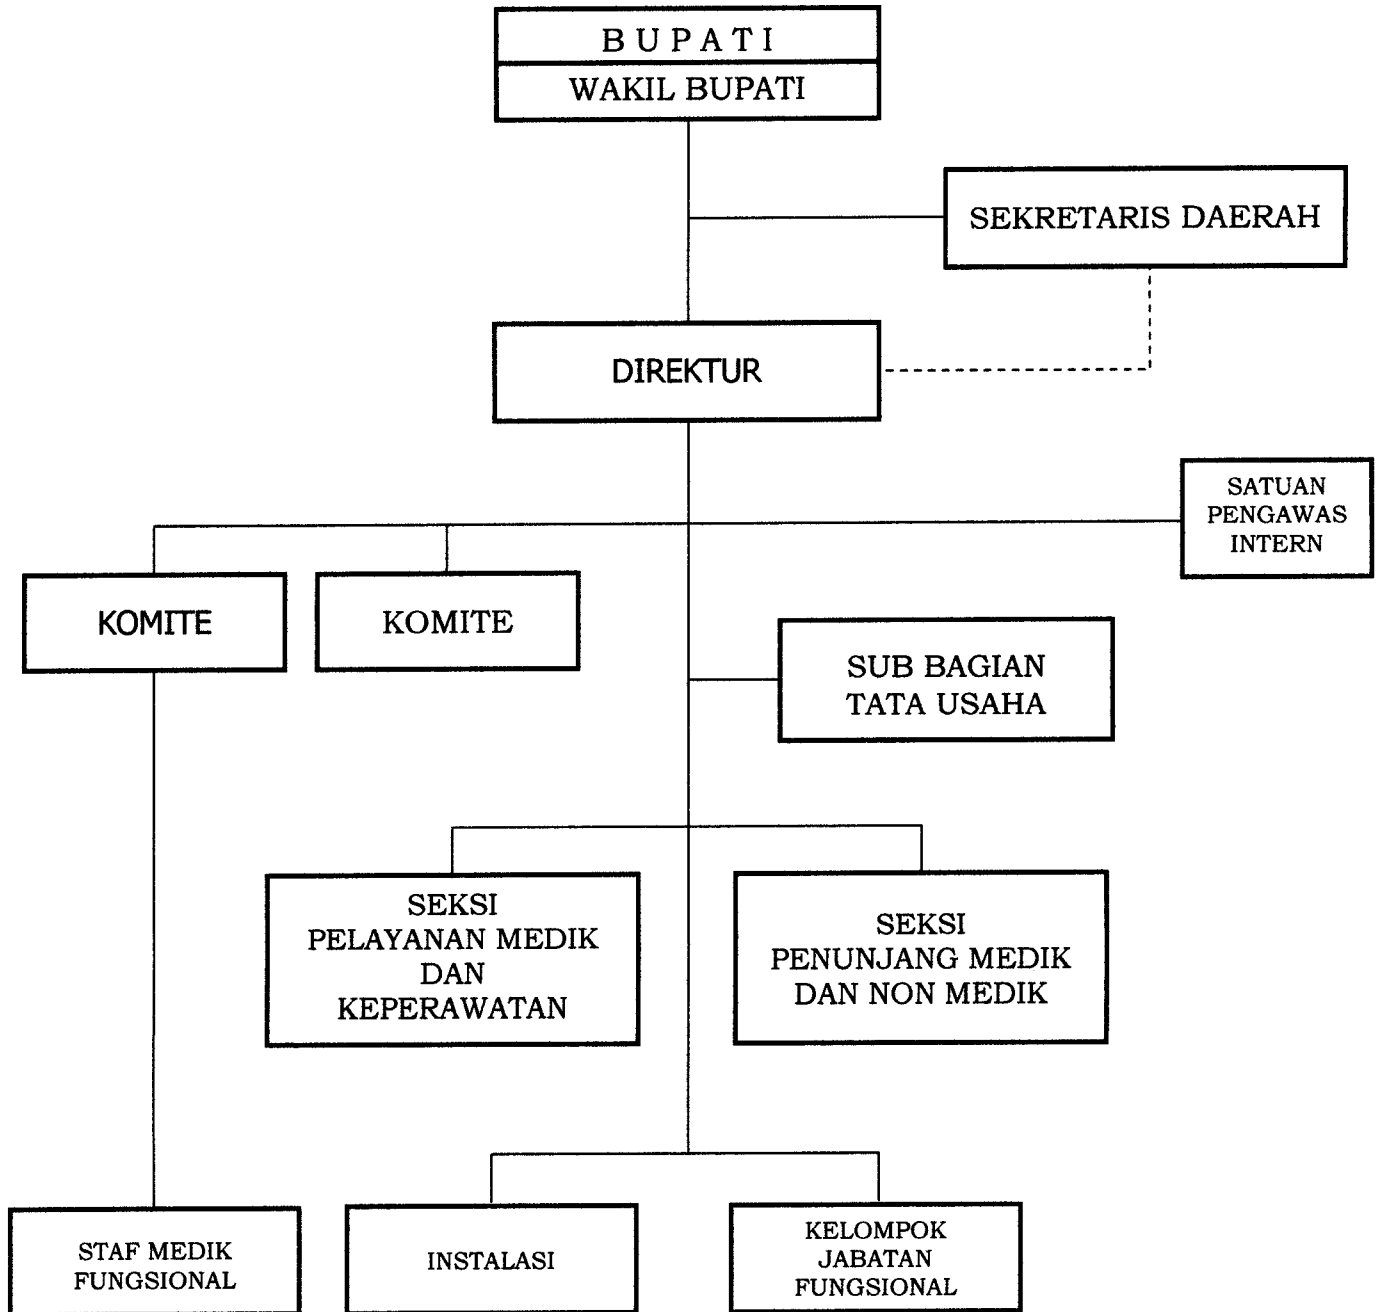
B U P A T I

WAKIL BUPATI

SEKRETARIS DAERAH

DIREKTUR

SATUAN PENGAWAS INTERN

KOMITE

KOMITE

SUB BAGIAN TATA USAHA

SEKSI PELAYANAN MEDIK DAN KEPERAWATAN

SEKSI PENUNJANG MEDIK DAN NON MEDIK

STAF MEDIK FUNGSIONAL

INSTALASI

KELOMPOK JABATAN FUNGSIONAL